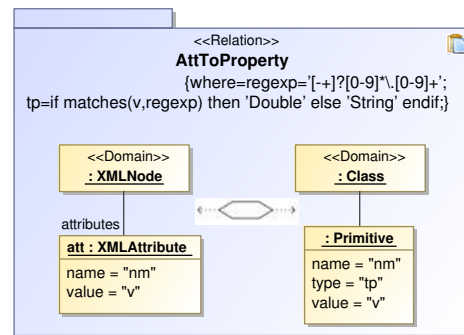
<<Relation>>
AttToProperty
{where=regexp='[-+]?[0-9]*\.[0-9]+';
tp=if matches(v,regexp) then 'Double' else 'String' endif;}

<<Domain>>
: XMLNode

attributes

att : XMLAttribute
name = "nm"
value = "v"

<<Domain>>
: Class

: Primitive
name = "nm"
type = "tp"
value = "v"